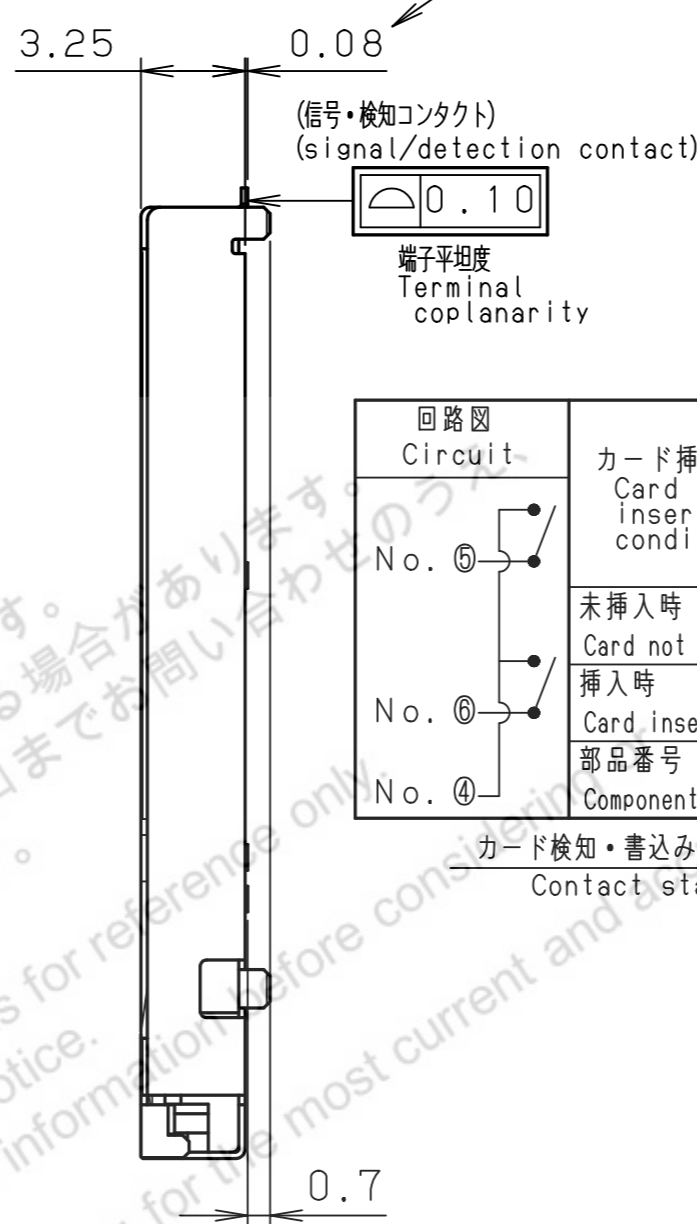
3.25
0.08

(信号・検知コンタクト)
(signal/detection contact)

0.10

端子平坦度
Terminal coplanarity

| 回路図 Circuit | カード挿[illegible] Card inser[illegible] condi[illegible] |
|---|---|
| No. ⑤ No. ⑥ No. ④ | 未挿入時 Card not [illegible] |
| | 挿入時 Card inse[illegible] |
| | 部品番号 Component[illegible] |

カード検知・書込み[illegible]
Contact st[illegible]

0.7

す。 場合があります。 までお問い合わせのうえ
s for reference only.
otice. information before considering
for the most current and a